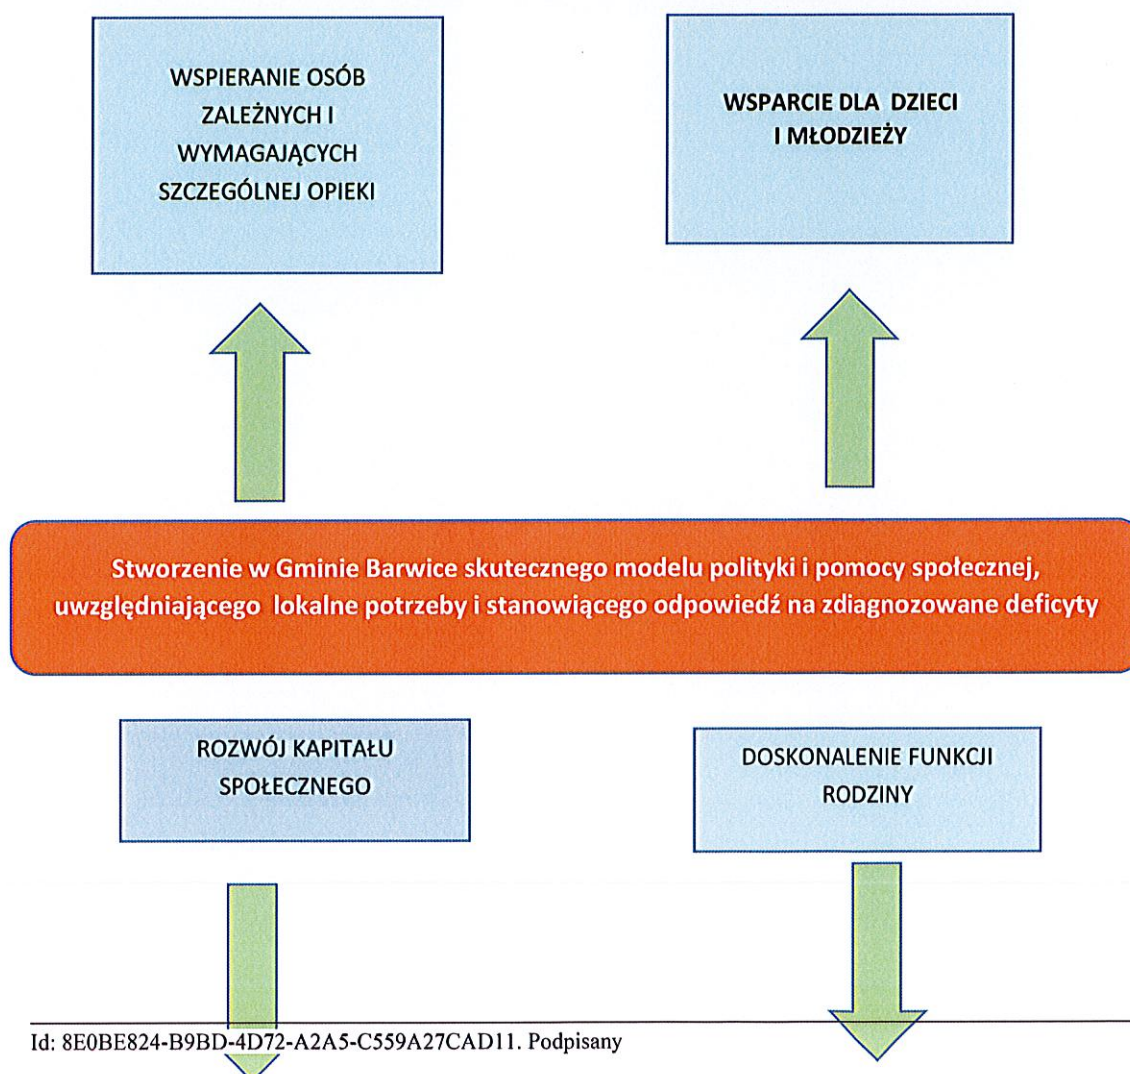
WSPIERANIE OSÓB ZALEŻNYCH I WYMAGAJĄCYCH SZCZEGÓLNEJ OPIEKI

WSPARCIE DLA DZIECI I MŁODZIEŻY

Stworzenie w Gminie Barwice skutecznego modelu polityki i pomocy społecznej, uwzględniającego lokalne potrzeby i stanowiącego odpowiedź na zdiagnozowane deficyty

ROZWÓJ KAPITAŁU SPOŁECZNEGO

DOSKONALENIE FUNKCJI RODZINY

Id: 8E0BE824-B9BD-4D72-A2A5-C559A27CAD11. Podpisany